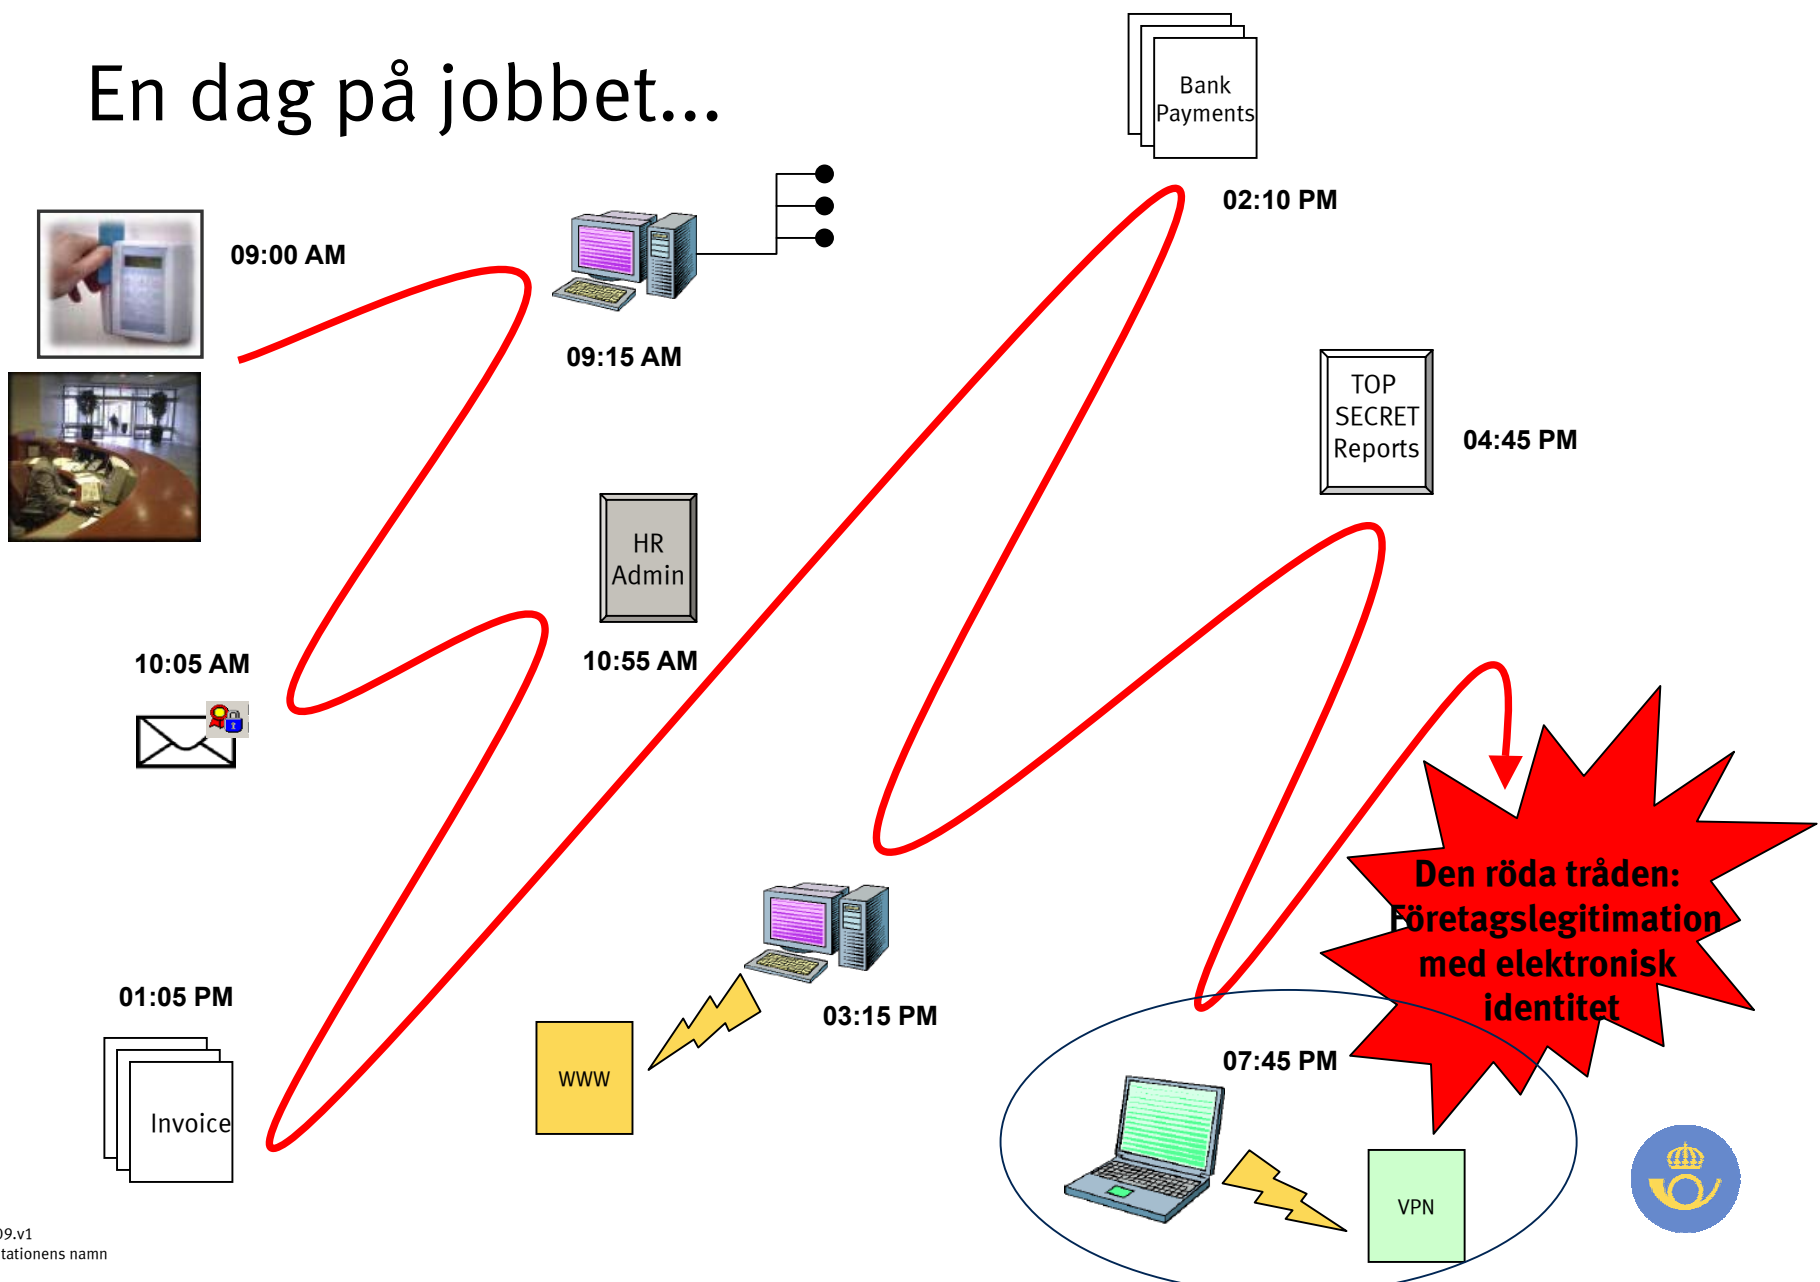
En dag på jobbet...

Bank Payments

02:10 PM

09:00 AM

09:15 AM

TOP SECRET Reports

04:45 PM

HR Admin

10:05 AM

10:55 AM

Den röda tråden: Företagslegitimation med elektronisk identitet

01:05 PM

03:15 PM

WWW

07:45 PM

Invoice

VPN

)9.v1
tationens namn